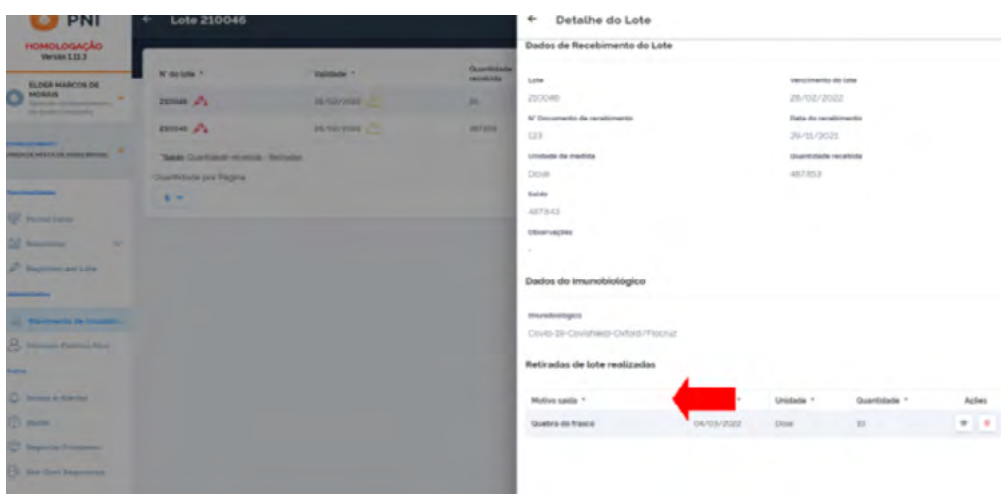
PNI
HOMOLOGAÇÃO
Versão 1.12.3

ELDER MARCOS DE MORAIS

Lote 210046

| Nº do lote | Validade | Quantidade recebida |
|---|---|---|
| 210046 | 28/02/2022 | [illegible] |
| 210046 | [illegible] | 487853 |

Saldo Quantidade recebida Retiradas
Quantidade por Página

← Detalhe do Lote

Dados de Recebimento do Lote

Lote
210046
Vencimento do lote
28/02/2022
Nº Documento de recebimento
123
Data do recebimento
29/11/2021
Unidade de medida
Dose
Quantidade recebida
487853
Saldo
487843
Observações
-

Dados do Imunobiológico

Imunobiológico
Covid-19-Covishield-Oxford/Fiocruz

Retiradas de lote realizadas

| Motivo saída | | Unidade | Quantidade | Ações |
|---|---|---|---|---|
| Quebra do frasco | 04/03/2022 | Dose | 10 | |